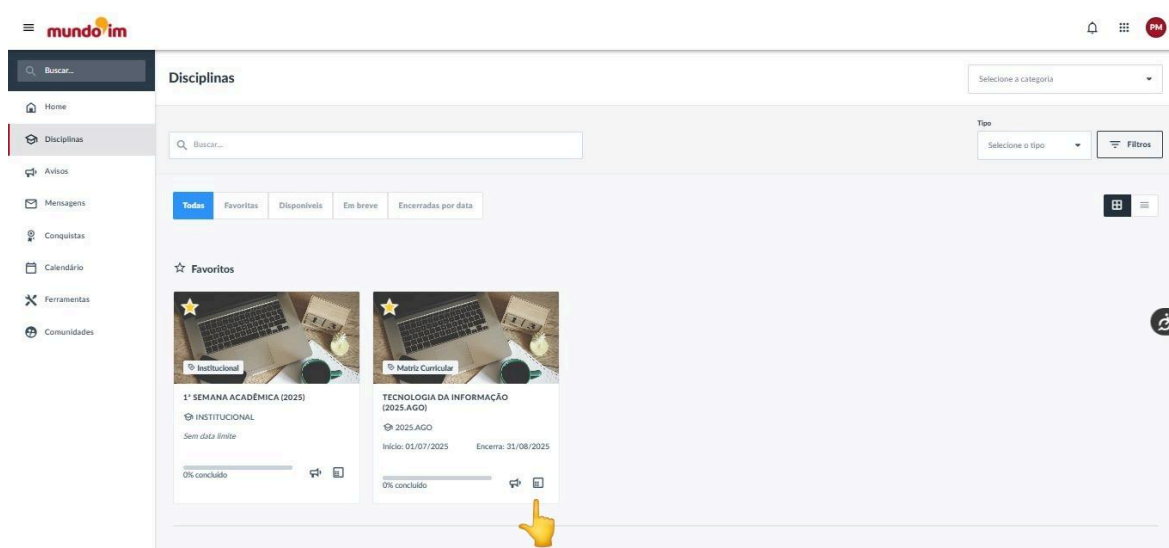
mundo im

PM

Buscar...

Home

Disciplinas

Avisos

Mensagens

Conquistas

Calendário

Ferramentas

Comunidades

Disciplinas

Selecione a categoria

Buscar...

Tipo

Selecione o tipo

Filtros

Todas | Favoritas | Disponíveis | Em breve | Encerradas por data

☆ Favoritos

Institucional

1° SEMANA ACADÊMICA (2025)

INSTITUCIONAL

Sem data limite

0% concluído

Matriz Curricular

TECNOLOGIA DA INFORMAÇÃO (2025.AGO)

2025.AGO

Início: 01/07/2025 Encerra: 31/08/2025

0% concluído